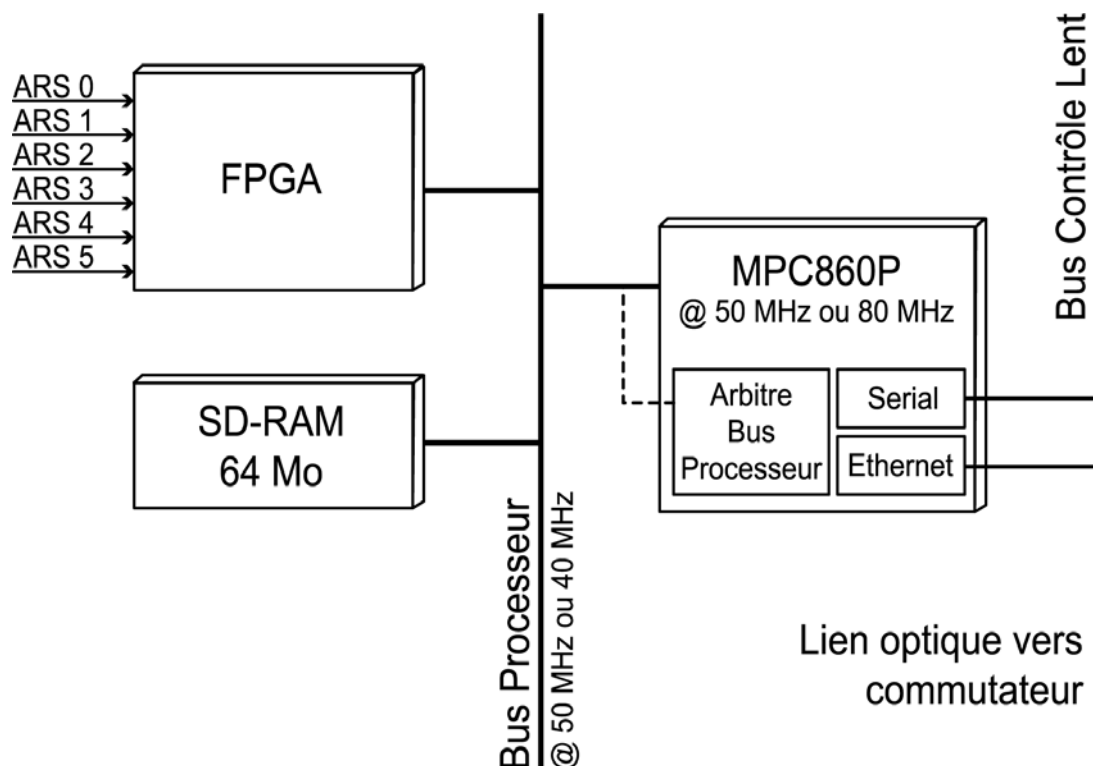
ARS 0
ARS 1
ARS 2
ARS 3
ARS 4
ARS 5

FPGA

Bus Contrôle Lent

MPC860P
@ 50 MHz ou 80 MHz

Arbitre Bus Processeur

Serial

Ethernet

SD-RAM
64 Mo

Bus Processeur
@ 50 MHz ou 40 MHz

Lien optique vers commutateur